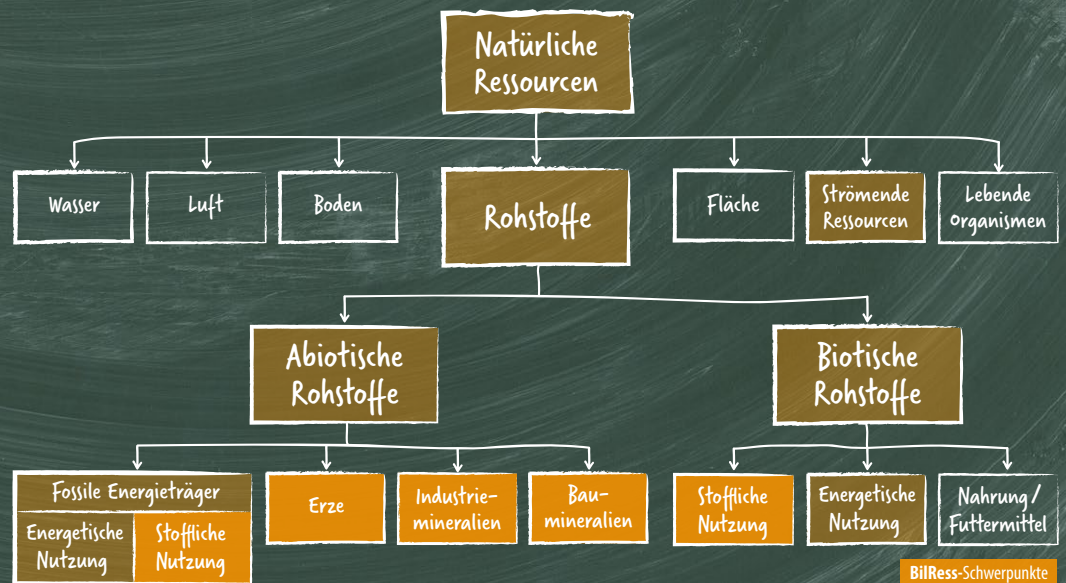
Natürliche Ressourcen

Wasser

Luft

Boden

Rohstoffe

Fläche

Strömende Ressourcen

Lebende Organismen

Abiotische Rohstoffe

Biotische Rohstoffe

Fossile Energieträger

Energetische Nutzung

Stoffliche Nutzung

Erze

Industriemineralien

Baumineralien

Stoffliche Nutzung

Energetische Nutzung

Nahrung / Futtermittel

BilRess-Schwerpunkte